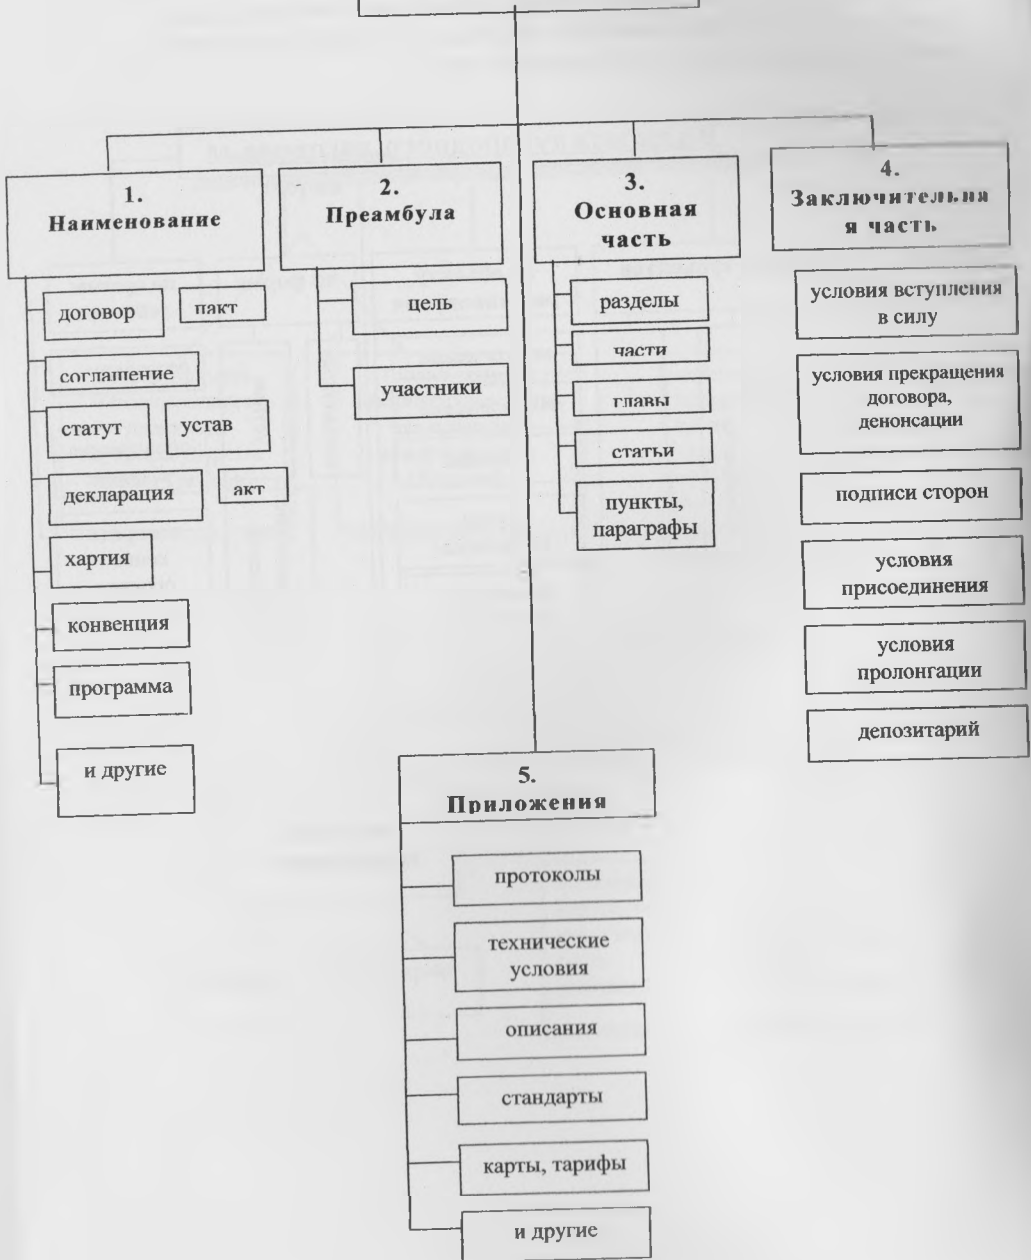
1.
Наименование

договор

пакт

соглашение

статут

устав

декларация

акт

хартия

конвенция

программа

и другие

2.
Преамбула

цель

участники

3.
Основная часть

разделы

части

главы

статьи

пункты, параграфы

4.
Заключительная часть

условия вступления в силу

условия прекращения договора, денонсации

подписи сторон

условия присоединения

условия пролонгации

депозитарий

5.
Приложения

протоколы

технические условия

описания

стандарты

карты, тарифы

и другие